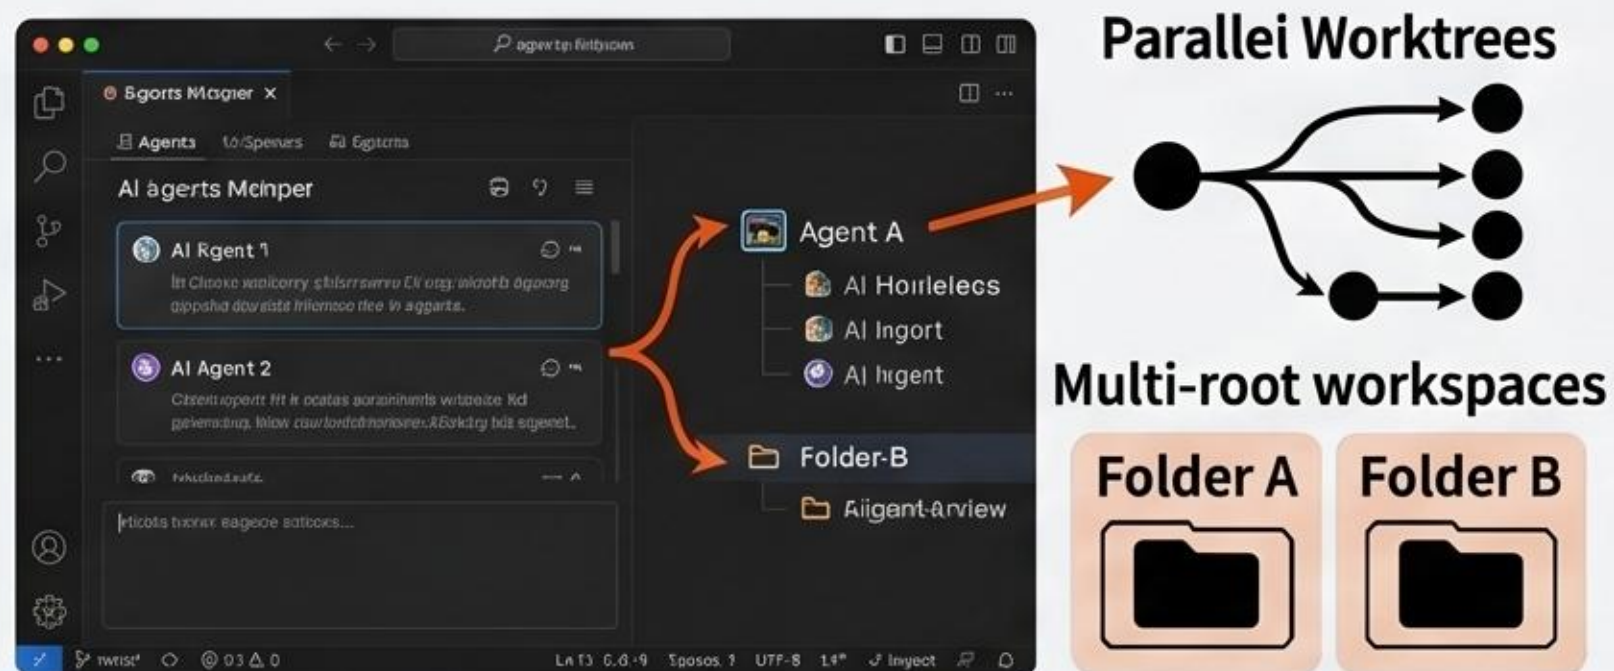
agertp finthsoen

Bgorts Mcigier ×

Agents  to/Spenurs  Egtertu

Al agerts Mcinper

Al Rgent 1

In Cisoxe waiicorry sfslsrrswsve Ei ogy wiootb agoarg gipphid dovsiste iifiomoo tiee in aggarte.

Al Agent 2

Clsetiuopertt fit k ocatas aoranininis wrbaoiie Kd geiveneing, inow courloridtimorsevr.ABsiktyy bis egenet.

tvhidmdaste

Itioots tionnt eageoe soltoos...

Agent A

Al Hoirlelecs

Al Ingort

Al hgent

Folder-B

Aiigent-arview

twist  0 3 0  Ln 13 C.6-9  Sposos 1  UTF-8  14°  Inyect

Parallei Worktrees

Multi-root workspaces

Folder A

Folder B